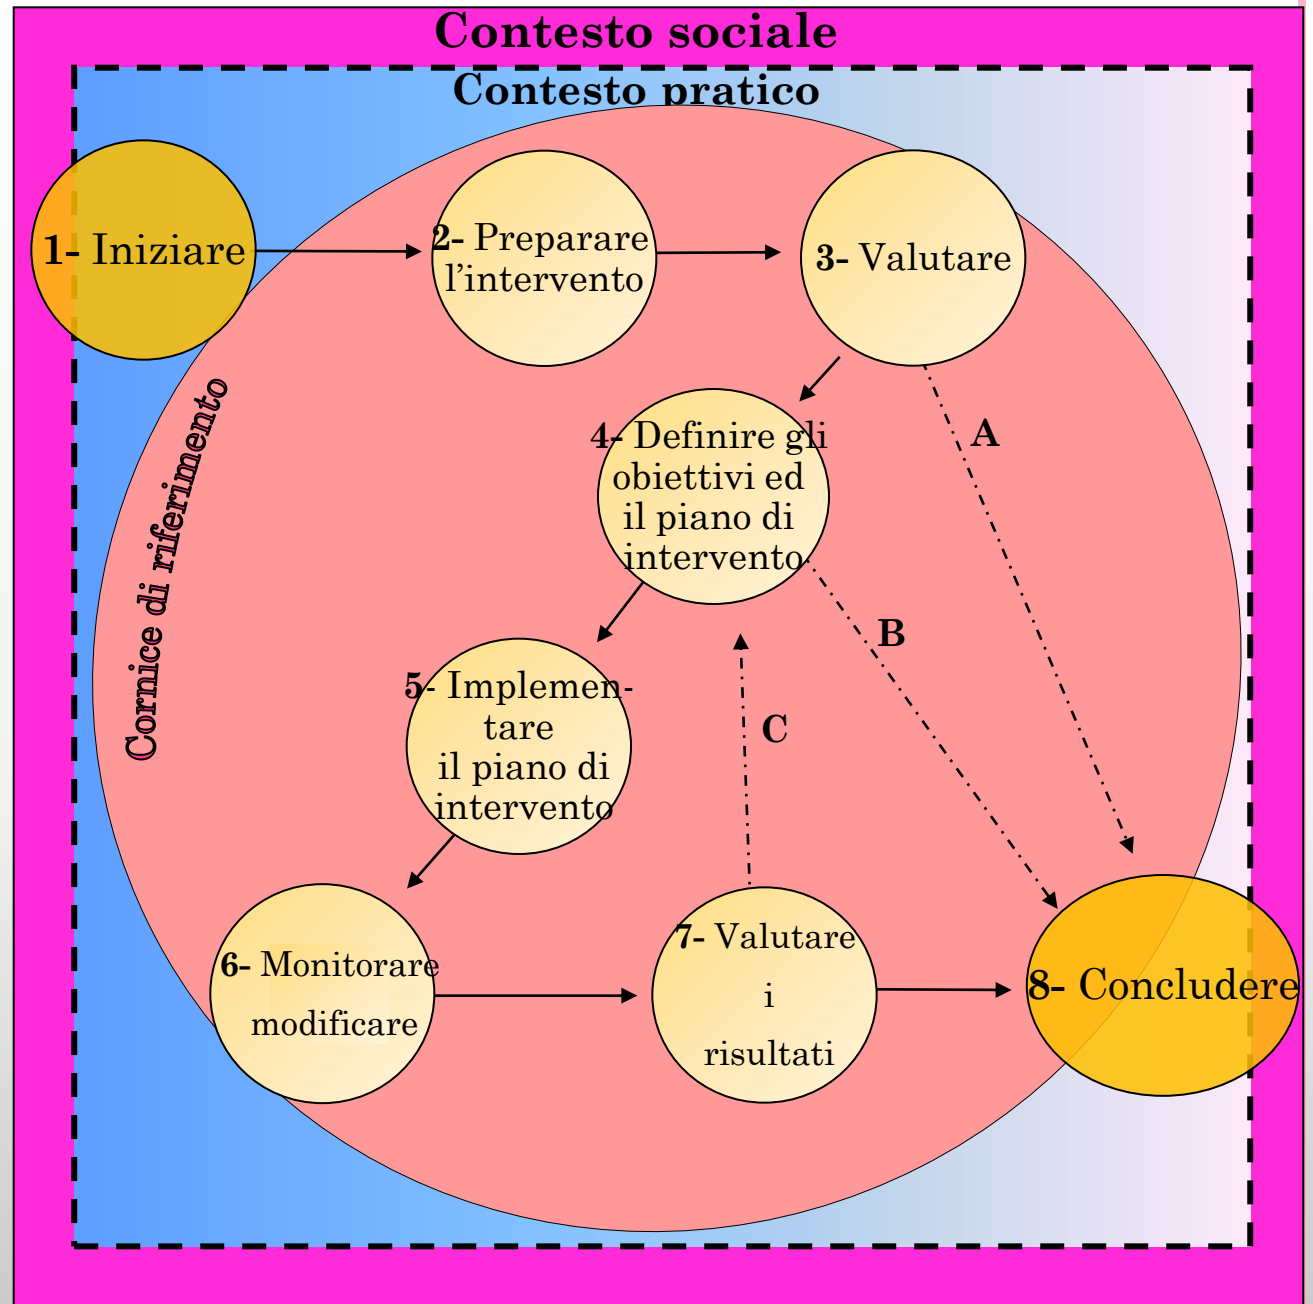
Contesto sociale

Contesto pratico

Cornice di riferimento

1- Iniziare

2- Preparare l'intervento

3- Valutare

4- Definire gli obiettivi ed il piano di intervento

A

B

5- Implementare il piano di intervento

C

6- Monitorare modificare

7- Valutare i risultati

8- Concludere